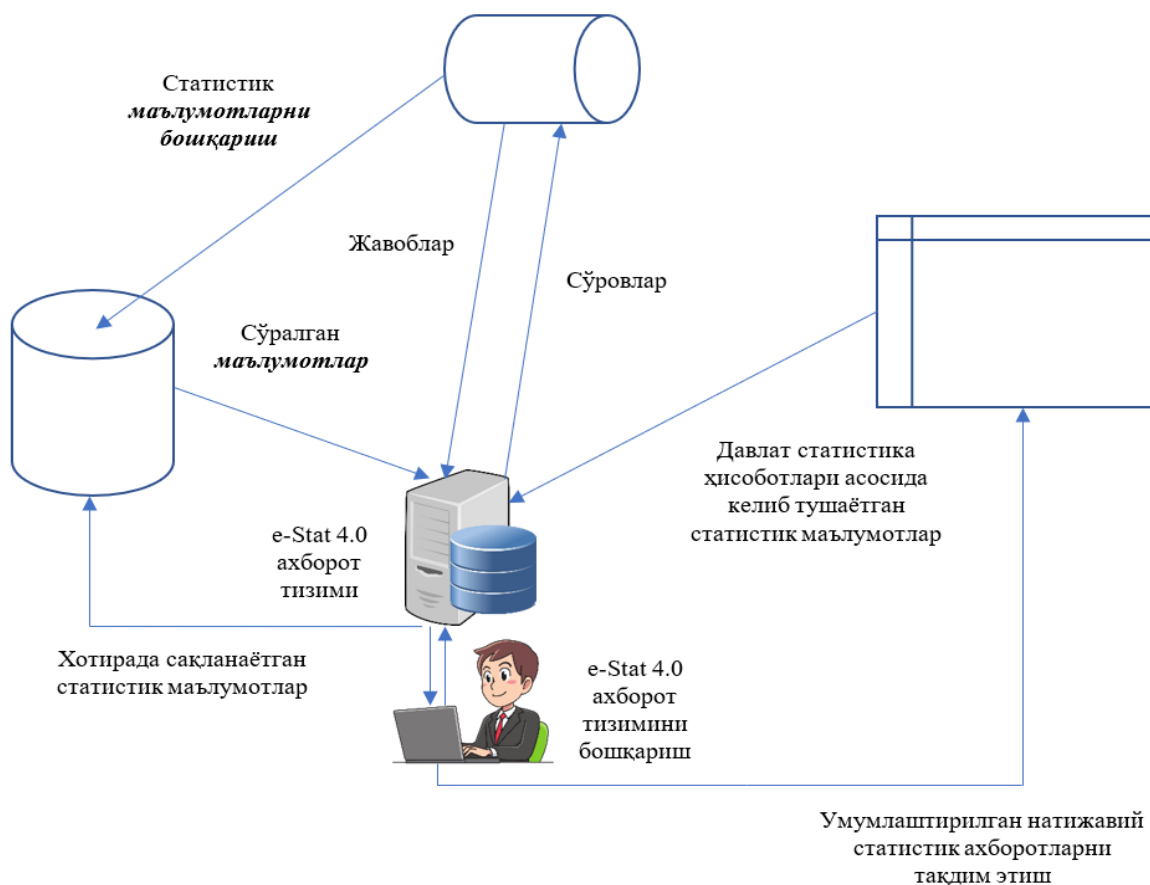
Статистик маълумотларни бошқариш

Жавоблар

Сўровлар

Сўралган маълумотлар

Давлат статистика ҳисоботлари асосида келиб тушаётган статистик маълумотлар

e-Stat 4.0 ахборот тизими

Хотирада сақланаётган статистик маълумотлар

e-Stat 4.0 ахборот тизимини бошқариш

Умумлаштирилган натижавий статистик ахборотларни тақдим этиш